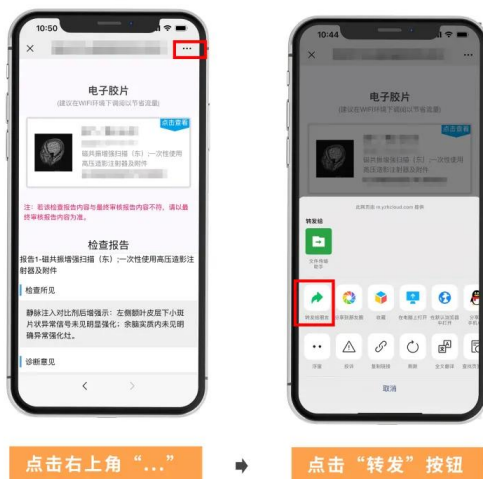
10:50

×

...

电子胶片

(建议在WIFI环境下调阅以节省流量)

点击查看

磁共振增强扫描(东)一次性使用高压造影注射器及附件

注：若该检查报告内容与最终审核报告内容不符，请以最终审核报告内容为准。

检查报告

报告1-磁共振增强扫描(东)-一次性使用高压造影注射器及附件

检查所见

静脉注入对比剂后增强：左侧颞叶皮质下小斑片状异常信号未见明显强化；余脑实质内未见明确异常强化灶。

诊断意见

10:44

电子胶片

(建议在WIFI环境下调阅以节省流量)

点击查看

磁共振增强扫描(东)一次性使用高压造影注射器及附件

转发给

文件传输助手

转发给朋友

分享到朋友圈

收藏

在电脑上打开

在默认浏览器中打开

分享到手机QQ

浮窗

投诉

复制链接

刷新

全文翻译

取消

点击右上角“...”

点击“转发”按钮